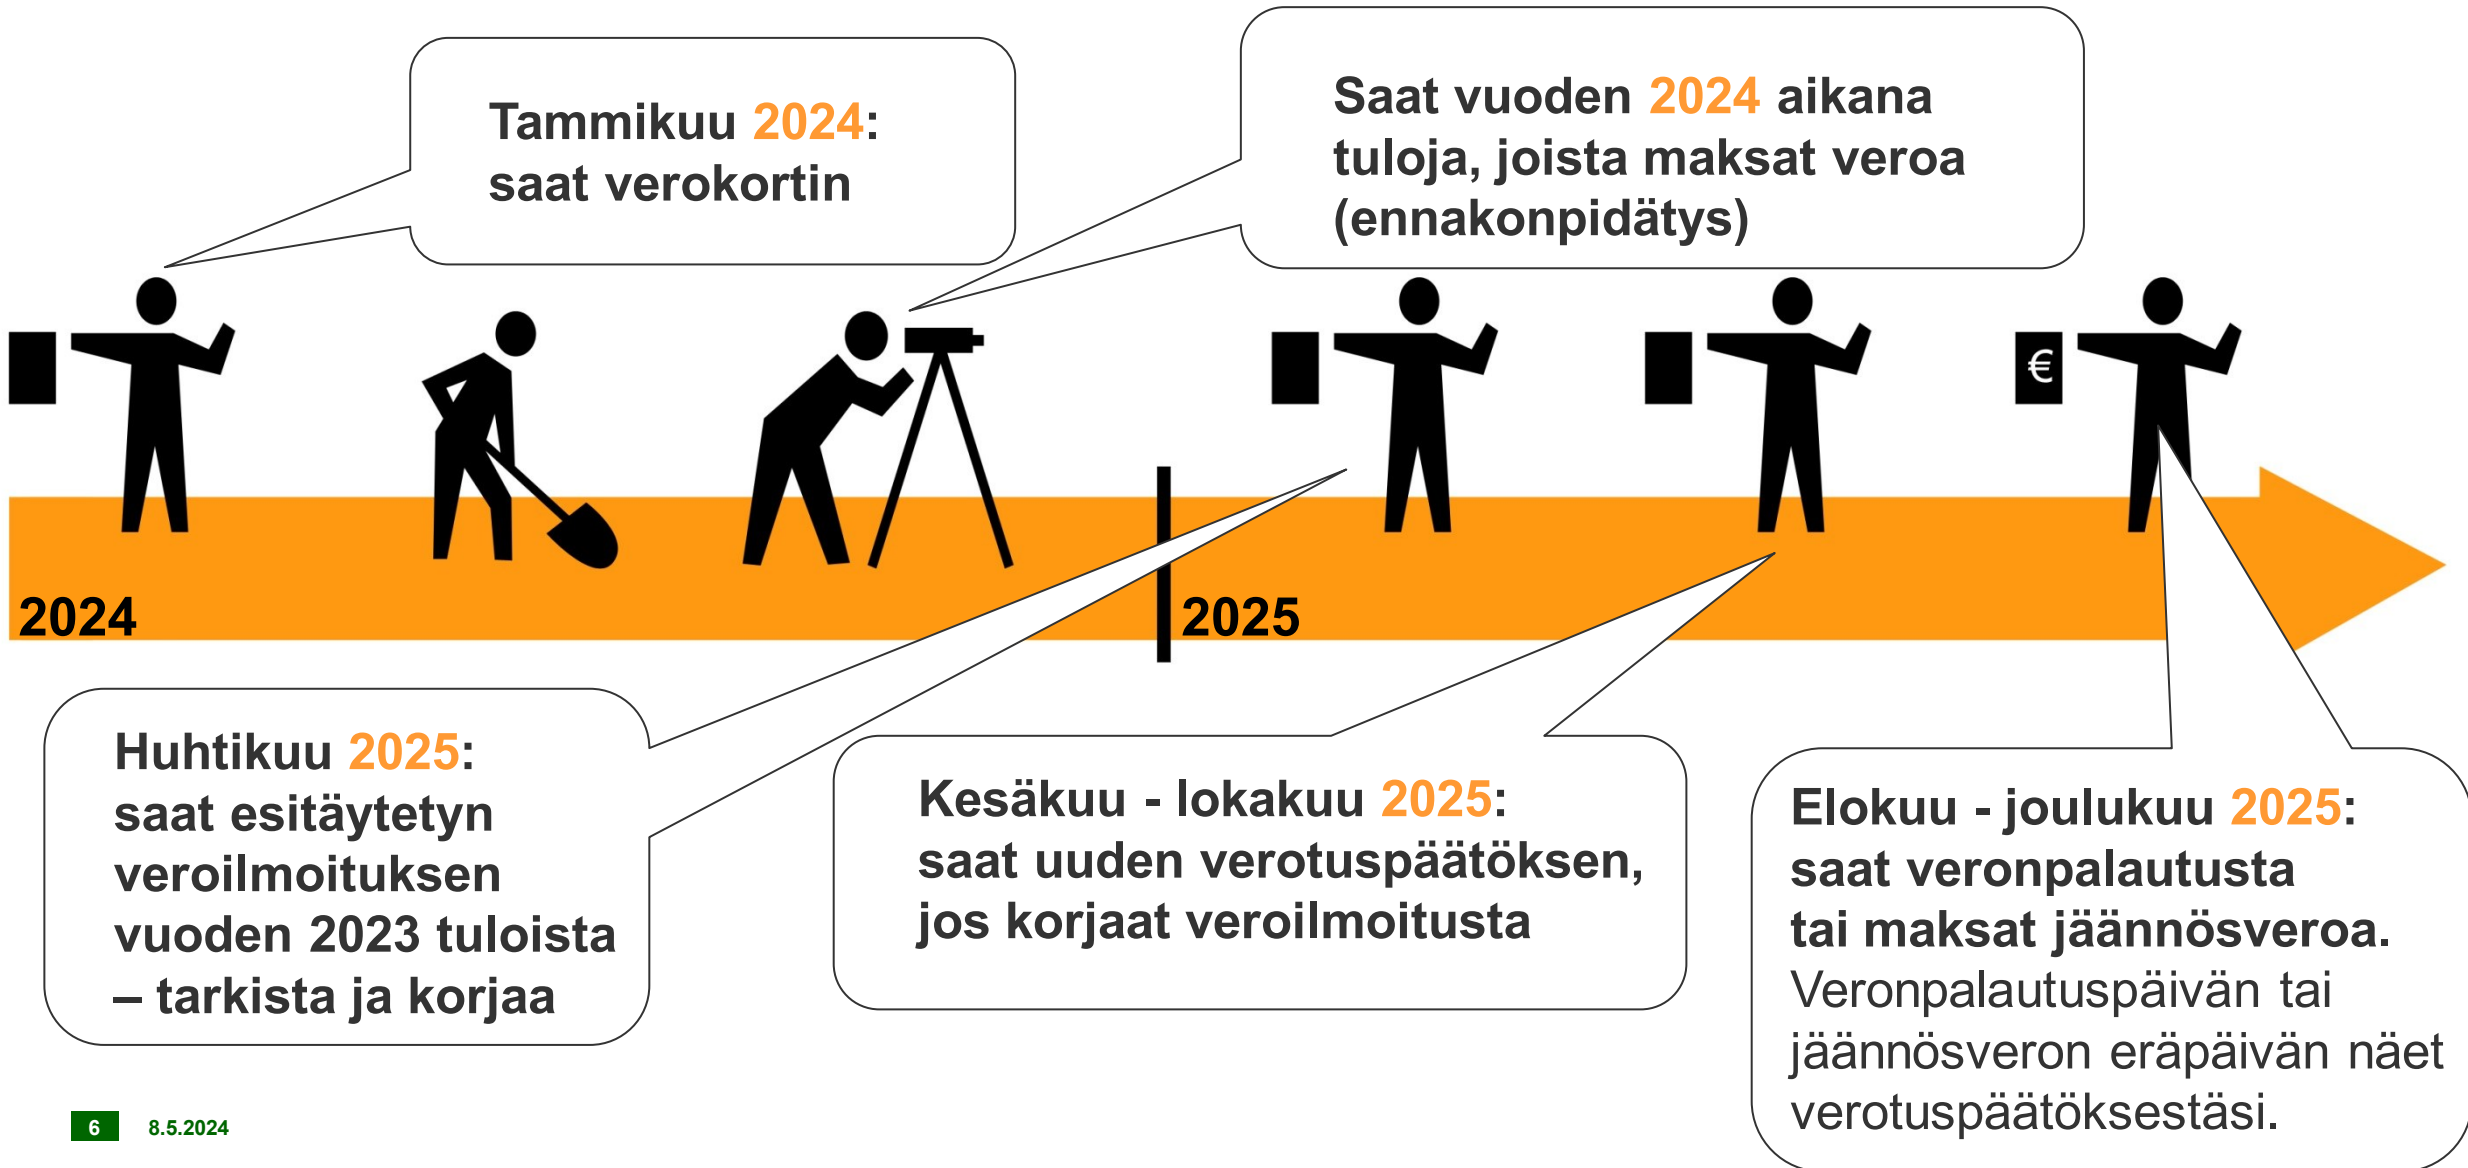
Tammikuu 2024: saat verokortin

Saat vuoden 2024 aikana tuloja, joista maksat veroa (ennakonpidätys)

€

2024

2025

Huhtikuu 2025: saat esitäytetyn veroilmoituksen vuoden 2023 tuloista – tarkista ja korjaa

Kesäkuu - lokakuu 2025: saat uuden verotuspäätöksen, jos korjaat veroilmoitusta

Elokuu - joulukuu 2025: saat veronpalautusta tai maksat jäännösveroa. Veronpalautuspäivän tai jäännösveron eräpäivän näet verotuspäätöksestäsi.

6

8.5.2024